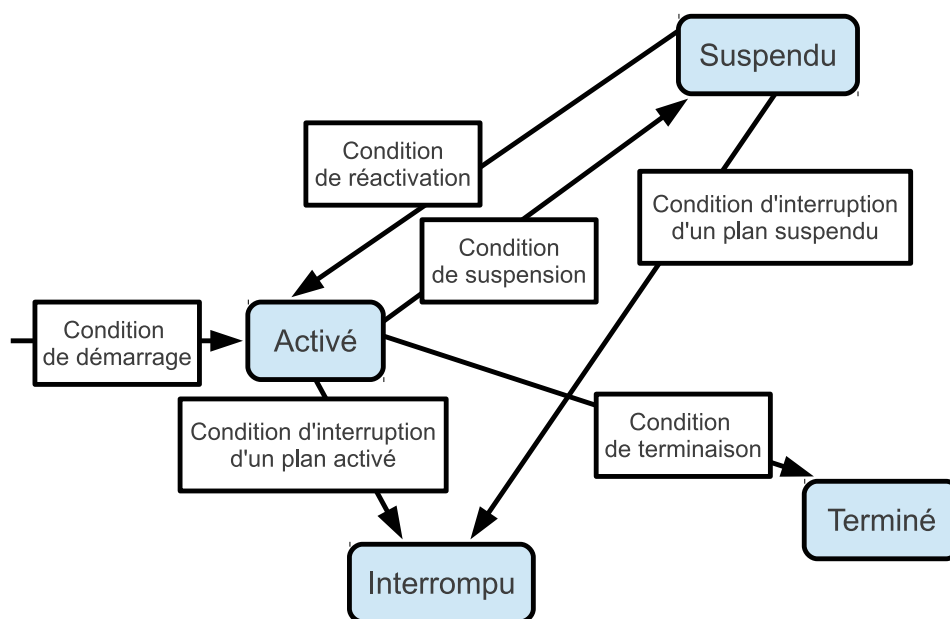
Suspendu

Condition de réactivation

Condition de suspension

Condition d'interruption d'un plan suspendu

Condition de démarrage

Activé

Condition d'interruption d'un plan activé

Condition de terminaison

Terminé

Interrompu